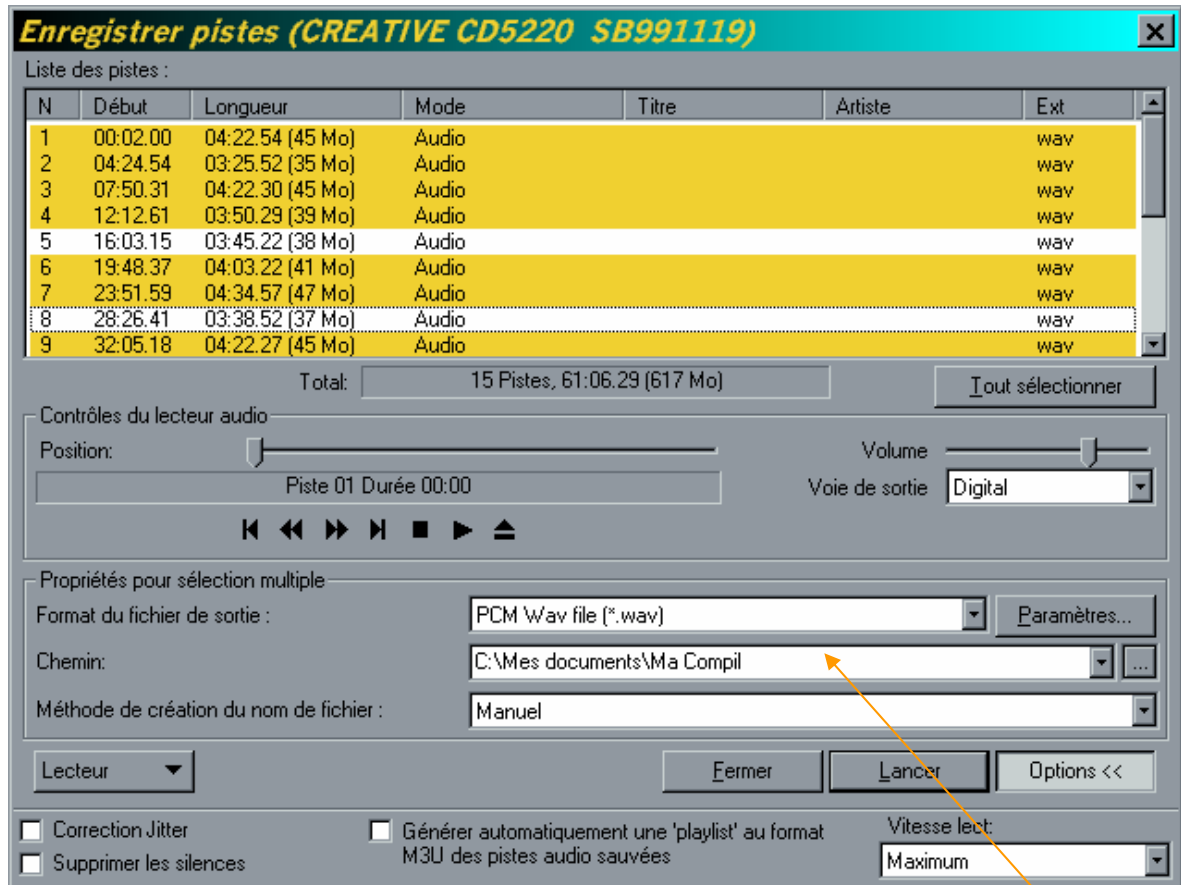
Enregistrer pistes (CREATIVE CD5220 SB991119)

Liste des pistes :

| N | Début | Longueur | Mode | Titre | Artiste | Ext |
|---|---|---|---|---|---|---|
| 1 | 00:02.00 | 04:22.54 (45 Mo) | Audio | | | wav |
| 2 | 04:24.54 | 03:25.52 (35 Mo) | Audio | | | wav |
| 3 | 07:50.31 | 04:22.30 (45 Mo) | Audio | | | wav |
| 4 | 12:12.61 | 03:50.29 (39 Mo) | Audio | | | wav |
| 5 | 16:03.15 | 03:45.22 (38 Mo) | Audio | | | wav |
| 6 | 19:48.37 | 04:03.22 (41 Mo) | Audio | | | wav |
| 7 | 23:51.59 | 04:34.57 (47 Mo) | Audio | | | wav |
| 8 | 28:26.41 | 03:38.52 (37 Mo) | Audio | | | wav |
| 9 | 32:05.18 | 04:22.27 (45 Mo) | Audio | | | wav |

Total: 15 Pistes, 61:06.29 (617 Mo)

Tout sélectionner

Contrôles du lecteur audio

Position:

Volume

Piste 01 Durée 00:00

Voie de sortie Digital

Propriétés pour sélection multiple

Format du fichier de sortie : PCM Wav file (*.wav) Paramètres...

Chemin: C:\Mes documents\Ma Compil ...

Méthode de création du nom de fichier : Manuel

Lecteur Fermer Lancer Options <<

Correction Jitter

Supprimer les silences

Générer automatiquement une 'playlist' au format M3U des pistes audio sauvées

Vitesse lect:

Maximum